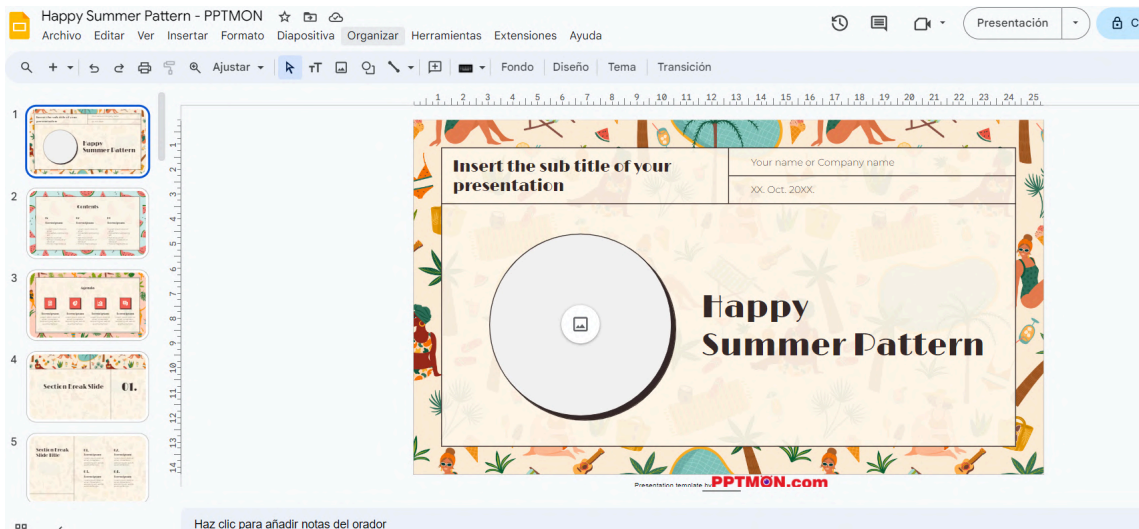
Happy Summer Pattern - PPTMON

Archivo Editar Ver Insertar Formato Diapositiva Organizar Herramientas Extensiones Ayuda

Presentación

Ajustar Fondo Diseño Tema Transición

1 2 3 4 5 6 7 8 9 10 11 12 13 14 15 16 17 18 19 20 21 22 23 24 25

1

2

3

4

5

Insert the sub title of your presentation

Your name or Company name

XX. Oct. 20XX.

Happy Summer Pattern

Presentation template by PPTMON.com

Haz clic para añadir notas del orador